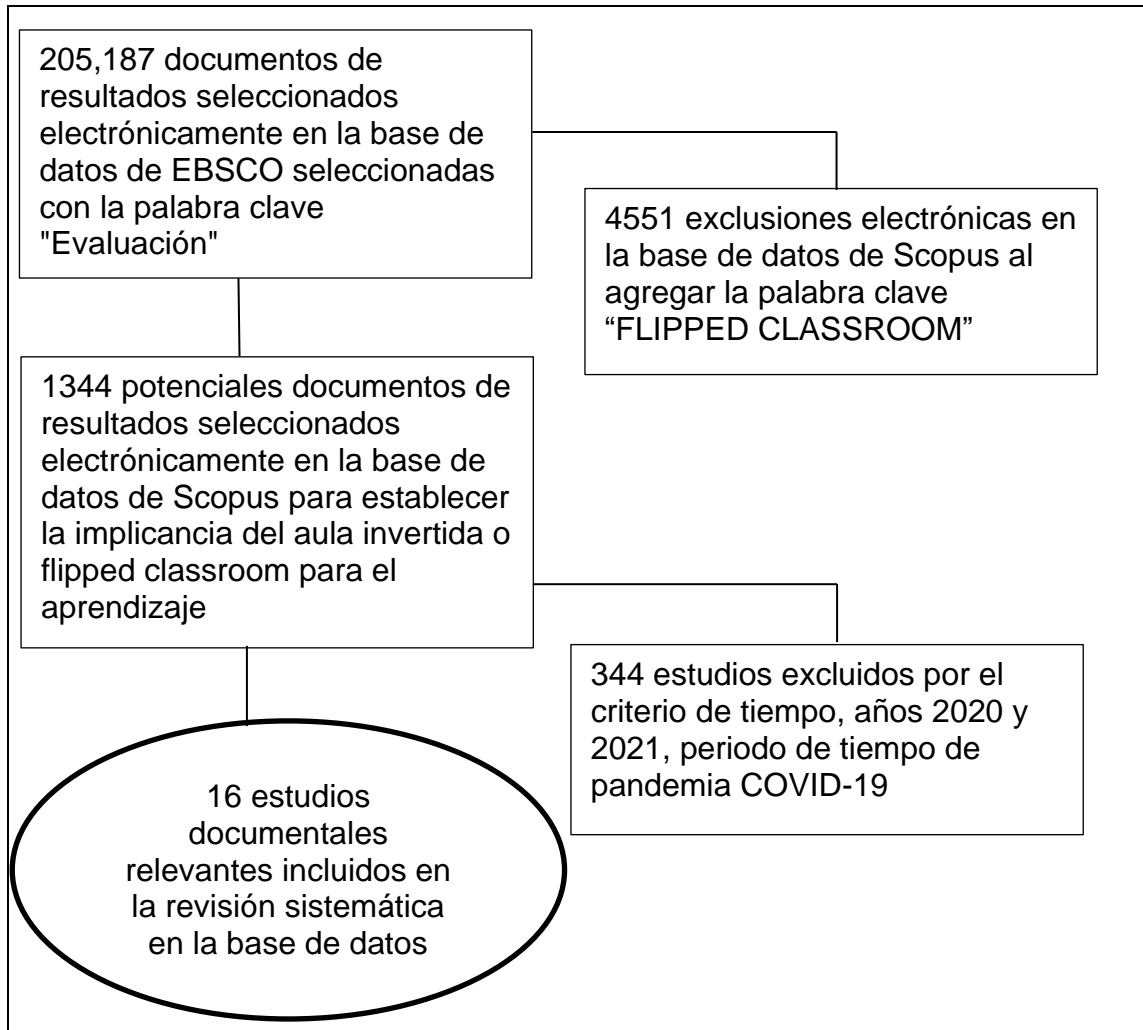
205,187 documentos de resultados seleccionados electrónicamente en la base de datos de EBSCO seleccionadas con la palabra clave "Evaluación"

4551 exclusiones electrónicas en la base de datos de Scopus al agregar la palabra clave “FLIPPED CLASSROOM”

1344 potenciales documentos de resultados seleccionados electrónicamente en la base de datos de Scopus para establecer la implicancia del aula invertida o flipped classroom para el aprendizaje

344 estudios excluidos por el criterio de tiempo, años 2020 y 2021, periodo de tiempo de pandemia COVID-19

16 estudios documentales relevantes incluidos en la revisión sistemática en la base de datos